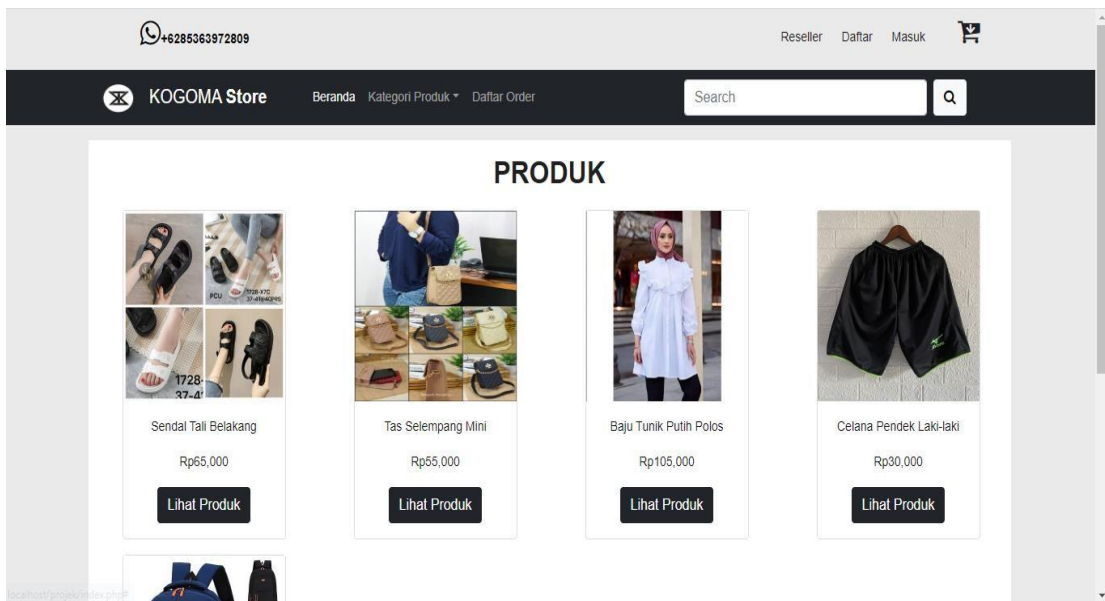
+6285363972809

Reseller Daftar Masuk

KOGOMA Store

Beranda Kategori Produk Daftar Order

Search

PRODUK

PCU 1728-Y7C 37-41

1728-37-4

Sendal Tali Belakang

Rp65,000

Lihat Produk

Tas Selempang Mini

Rp55,000

Lihat Produk

Baju Tunik Putih Polos

Rp105,000

Lihat Produk

Celana Pendek Laki-laki

Rp30,000

Lihat Produk

localhost/projek/index.php#